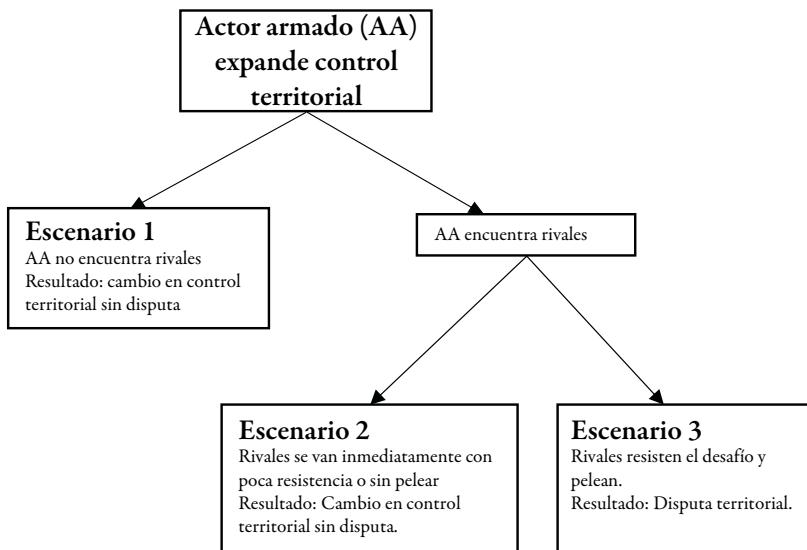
Actor armado (AA) expande control territorial

Escenario 1
AA no encuentra rivales
Resultado: cambio en control territorial sin disputa

AA encuentra rivales

Escenario 2
Rivales se van inmediatamente con poca resistencia o sin pelear
Resultado: Cambio en control territorial sin disputa.

Escenario 3
Rivales resisten el desafío y pelean.
Resultado: Disputa territorial.